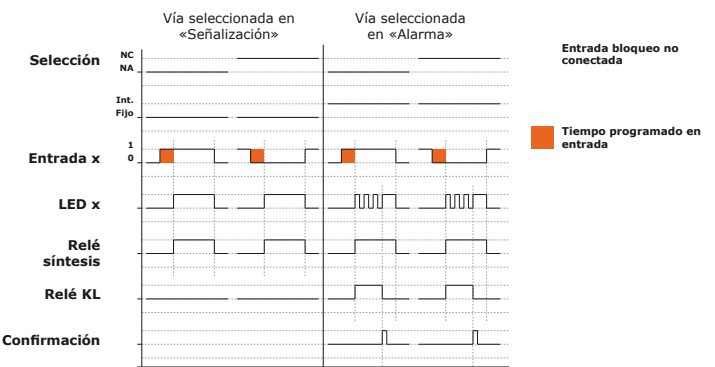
Vía seleccionada en «Señalización»

Vía seleccionada en «Alarma»

Selección

NC
NA

Int.
Fijo

Entrada bloqueo no conectada

Tiempo programado en entrada

Entrada x

1
0

LED x

Relé síntesis

Relé KL

Confirmación